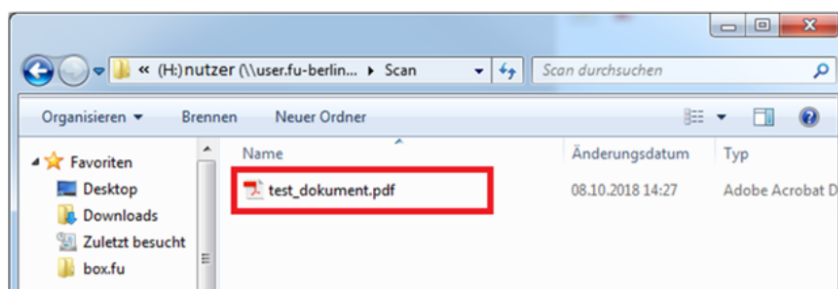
« (H:)nutzer (\\user.fu-berlin... ▸ Scan

Scan durchsuchen

Organisieren ▾ Brennen Neuer Ordner

Favoriten
Desktop
Downloads
Zuletzt besucht
box.fu

| Name | Änderungsdatum | Typ |
|---|---|---|
| test_dokument.pdf | 08.10.2018 14:27 | Adobe Acrobat D |